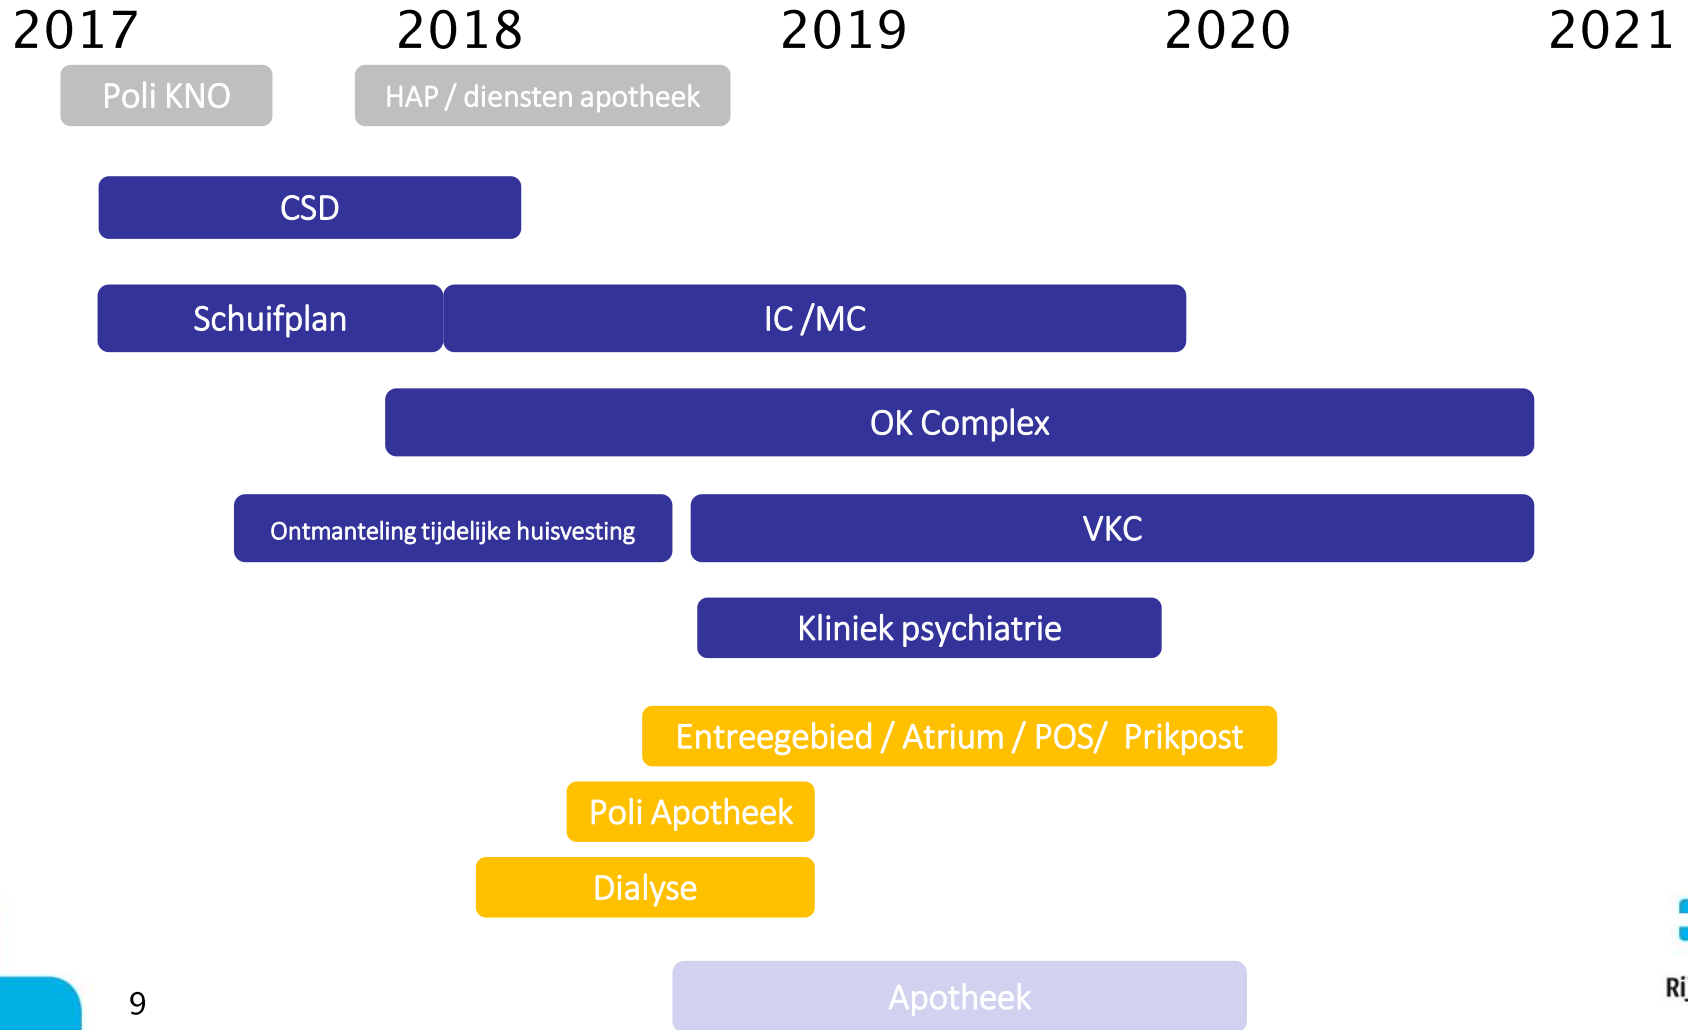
2017 2018 2019 2020 2021

Poli KNO

HAP / diensten apotheek

CSD

Schuifplan

IC /MC

OK Complex

Ontmanteling tijdelijke huisvesting

VKC

Kliniek psychiatrie

Entreegebied / Atrium / POS/ Prikpost

Poli Apotheek

Dialyse

Apotheek

9

Ri